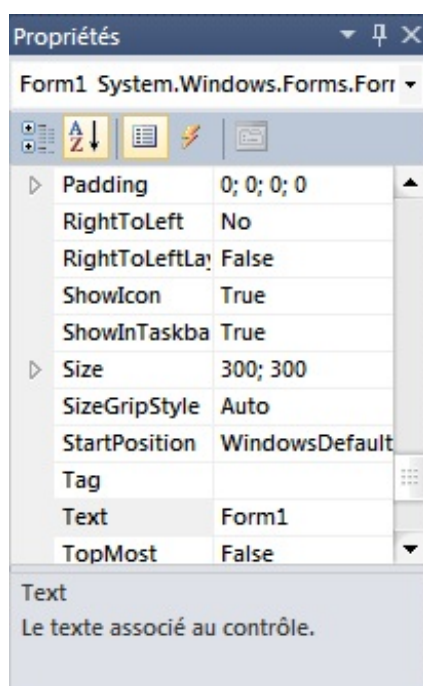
Propriétés

Form1 System.Windows.Forms.Forr

| | |
|---|---|
| Padding | 0; 0; 0; 0 |
| RightToLeft | No |
| RightToLeftLay | False |
| ShowIcon | True |
| ShowInTaskba | True |
| Size | 300; 300 |
| SizeGripStyle | Auto |
| StartPosition | WindowsDefault |
| Tag | |
| Text | Form1 |
| TopMost | False |

Text
Le texte associé au contrôle.